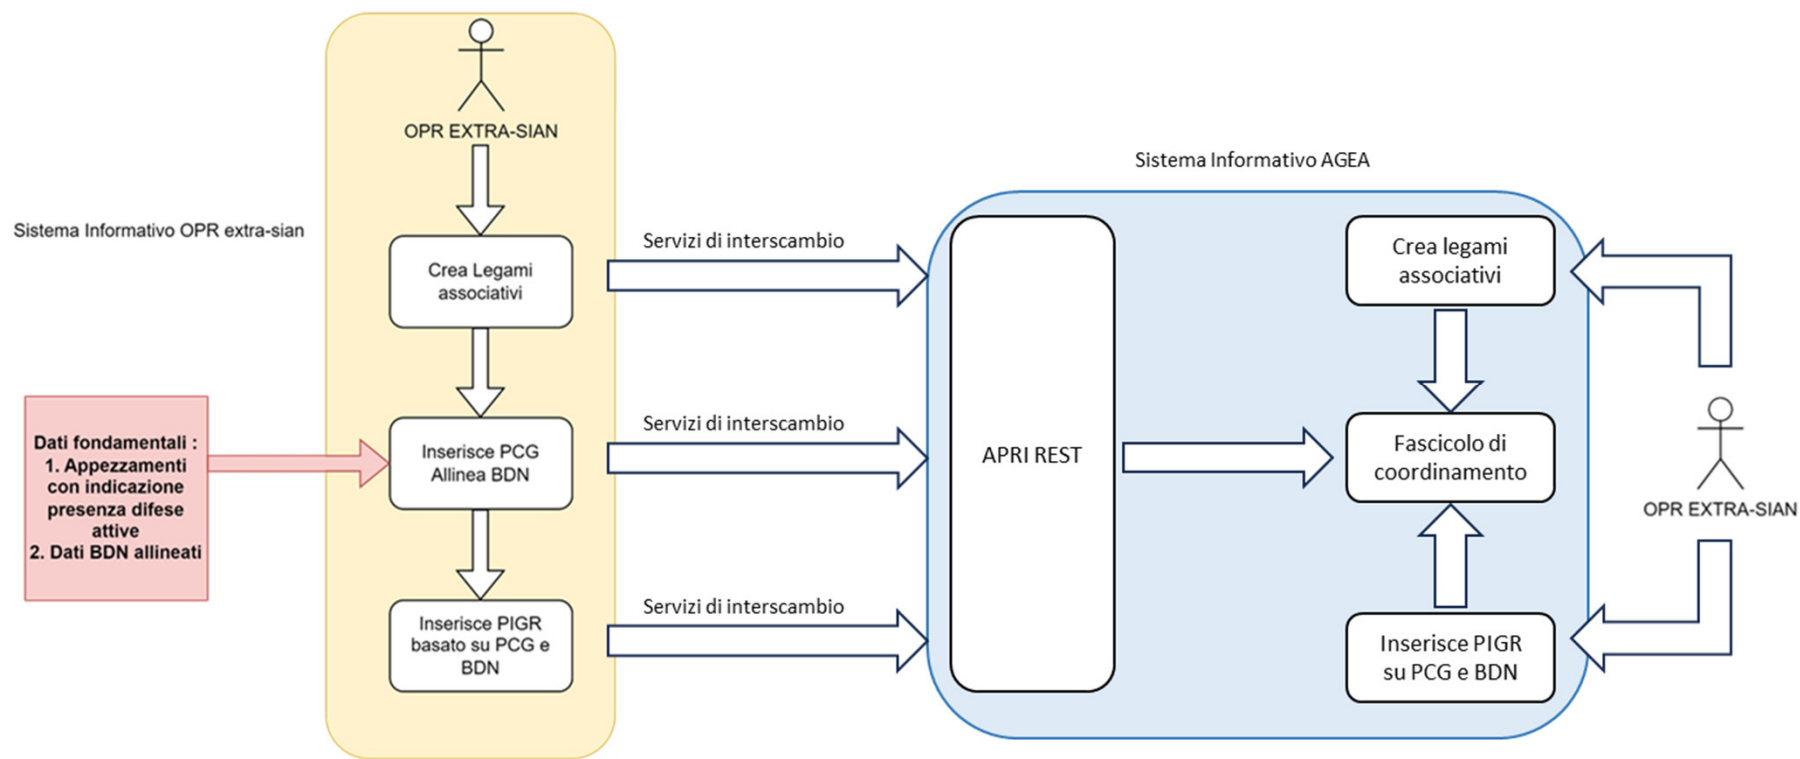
OPR EXTRA-SIAN

Sistema Informativo OPR extra-sian

Crea Legami associativi

Dati fondamentali :
1. Appezzamenti con indicazione presenza difese attive
2. Dati BDN allineati

Inserisce PCG Allinea BDN

Inserisce PIGR basato su PCG e BDN

Servizi di interscambio

Servizi di interscambio

Servizi di interscambio

Sistema Informativo AGEA

APRI REST

Crea legami associativi

Fascicolo di coordinamento

Inserisce PIGR su PCG e BDN

OPR EXTRA-SIAN